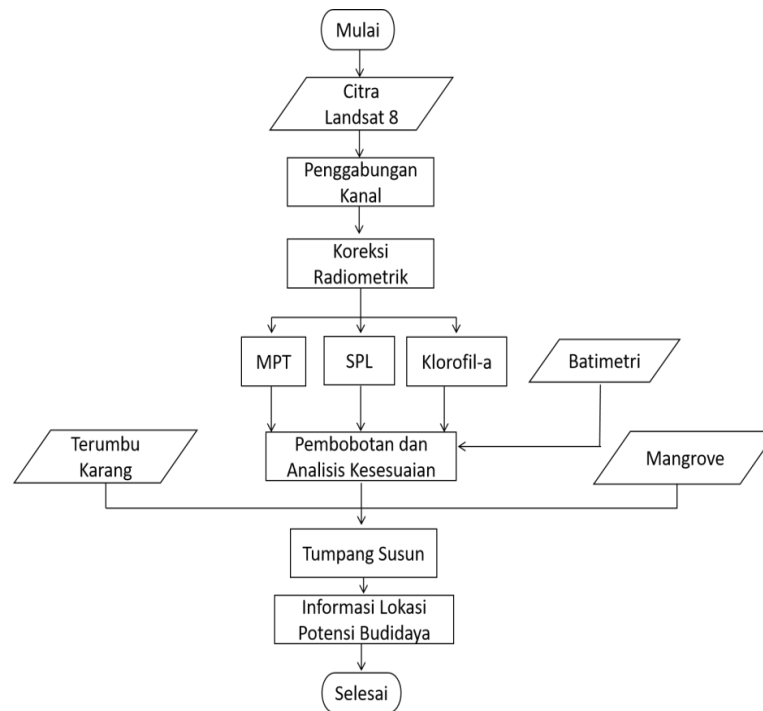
Mulai

Citra Landsat 8

Penggabungan Kanal

Koreksi Radiometrik

MPT

SPL

Klorofil-a

Batimetri

Terumbu Karang

Pembobotan dan Analisis Kesesuaian

Mangrove

Tumpang Susun

Informasi Lokasi Potensi Budidaya

Selesai